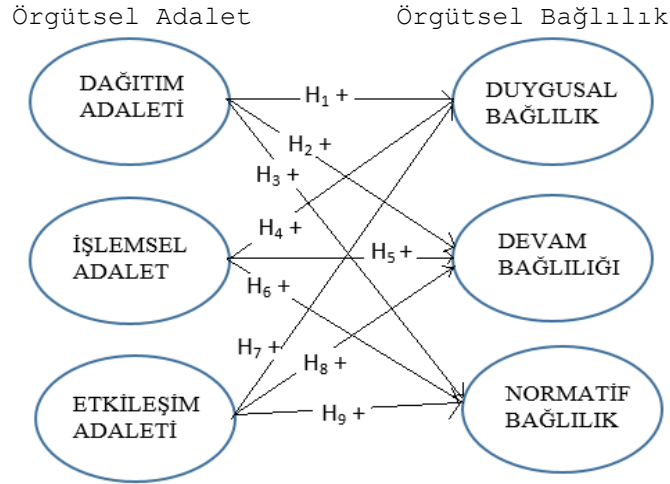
Örgütsel Adalet

Örgütsel Bağlılık

DAĞITIM ADALETİ

İŞLEMSEL ADALET

ETKİLEŞİM ADALETİ

DUYGUSAL BAĞLILIK

DEVAM BAĞLILIĞI

NORMATİF BAĞLILIK

$H_1$ +

$H_2$ +

$H_3$ +

$H_4$ +

$H_5$ +

$H_6$ +

$H_7$ +

$H_8$ +

$H_9$ +